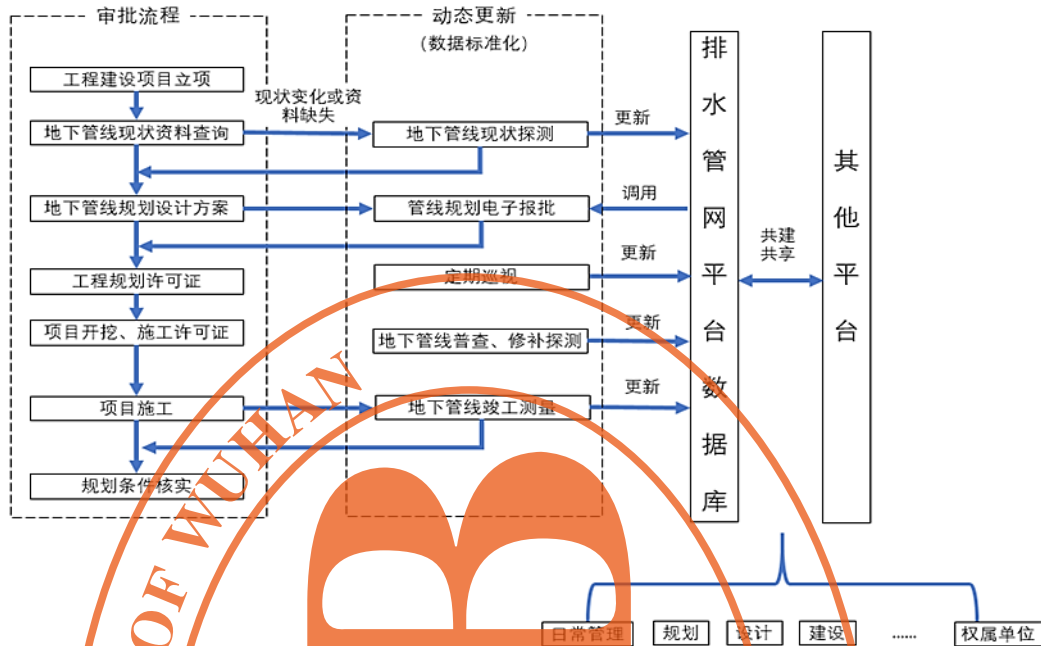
审批流程

工程建设项目立项

地下管线现状资料查询

地下管线规划设计方案

工程规划许可证

项目开挖、施工许可证

项目施工

规划条件核实

现状变化或资料缺失

动态更新
(数据标准化)

地下管线现状探测

管线规划电子报批

定期巡视

地下管线普查、修补探测

地下管线竣工测量

更新

调用

更新

更新

更新

排水管网平台数据库

共建共享

其他平台

OF WUHAN

日常管理 规划 设计 建设 ...... 权属单位